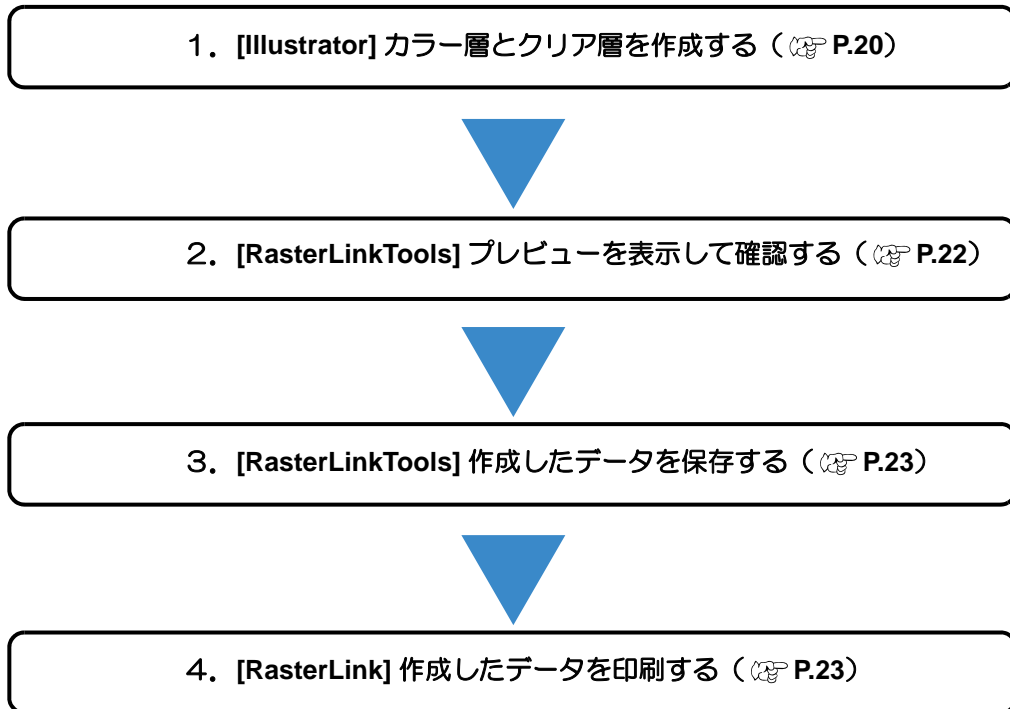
1．[Illustrator] カラー層とクリア層を作成する（ ☞ P.20）

2．[RasterLinkTools] プレビューを表示して確認する（ ☞ P.22）

3．[RasterLinkTools] 作成したデータを保存する（ ☞ P.23）

4．[RasterLink] 作成したデータを印刷する（ ☞ P.23）